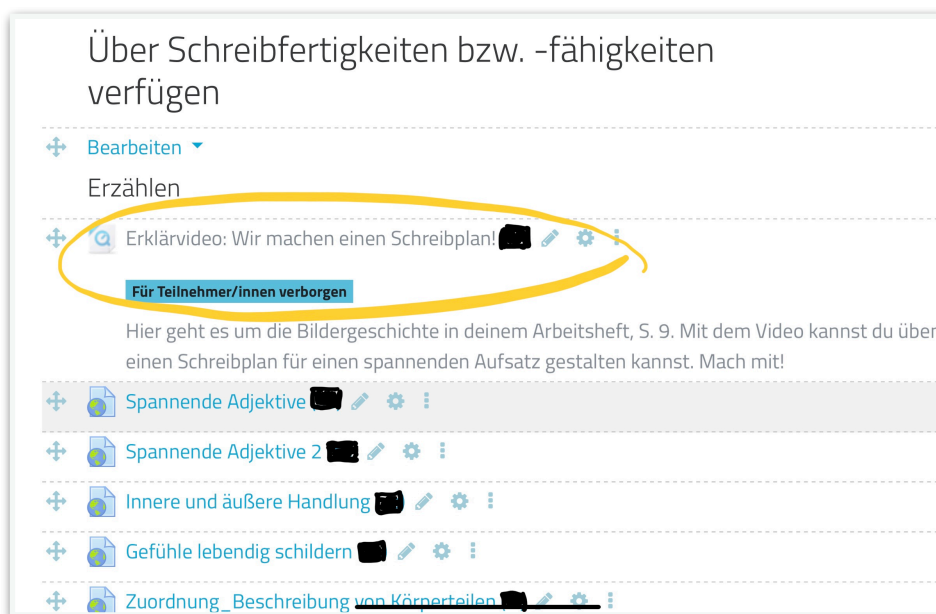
Über Schreibfertigkeiten bzw. -fähigkeiten verfügen

Bearbeiten

Erzählen

Erklärvideo: Wir machen einen Schreibplan!

Für Teilnehmer/innen verborgen

Hier geht es um die Bildergeschichte in deinem Arbeitsheft, S. 9. Mit dem Video kannst du über einen Schreibplan für einen spannenden Aufsatz gestalten kannst. Mach mit!

Spannende Adjektive

Spannende Adjektive 2

Innere und äußere Handlung

Gefühle lebendig schildern

Zuordnung_Beschreibung von Körperteilen